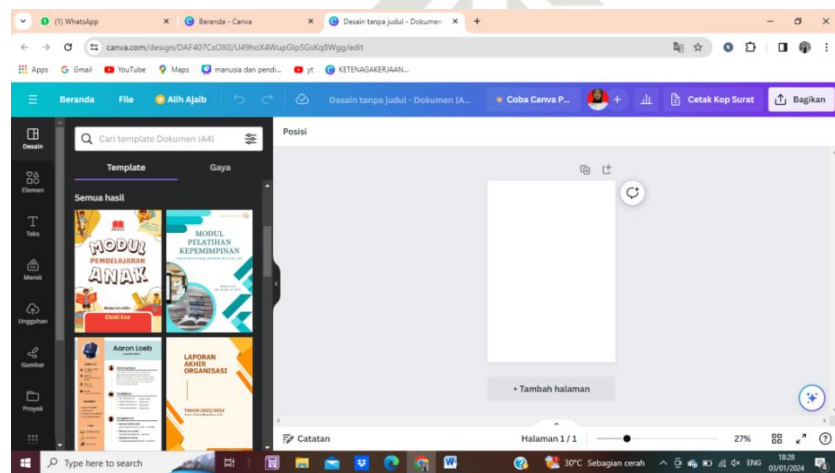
(1) WhatsApp
Beranda - Canva
Desain tanpa judul - Dokumen
canva.com/design/DAF407CsOX0/U49hoX4WupGlp5GsKq8Wgg/edit
Apps
Gmail
YouTube
Maps
manusia dan pendi...
yt
KETENAGAKERJAAN...

Beranda
File
Alih Ajaib
Desain tanpa judul - Dokumen (A...
Coba Canva P...
Cetak Kop Surat
Bagikan

Desain
Elemen
Teks
Merek
Unggahan
Gambar
Proyek

Cari template Dokumen (A4)
Template
Gaya
Semua hasil

MODUL PEMBELAJARAN ANAK
MODUL PELATIHAN KEPEMIMPINAN
Aaron Loeb
LAPORAN AKHIR ORGANISASI
TAHUN 2023/2024

Posisi

+ Tambah halaman

Catatan
Halaman 1 / 1
27%

Type here to search
30°C Sebagian cerah
ENG
18:28
03/01/2024